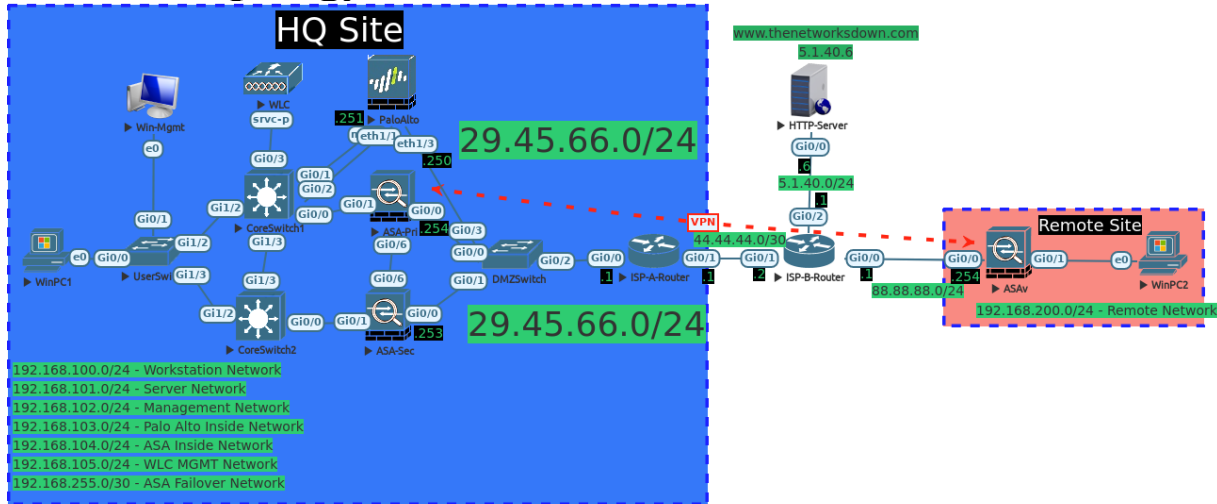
HQ Site

Win-Mgmt
e0
WLC
srvc-p
PaloAlto
.251
eth1/1
eth1/3
.250
29.45.66.0/24
Gi0/3
Gi0/1
Gi0/2
Gi1/2
CoreSwitch1
Gi0/0
Gi0/1
ASA-Pri
Gi0/0
.254
Gi0/3
Gi0/0
Gi1/3
Gi0/6
Gi0/1
Gi0/0
e0
WinPC1
Gi0/0
UserSwi
Gi1/2
Gi1/3
Gi1/3
Gi0/6
DMZSwitch
Gi0/2
Gi0/0
.1
ISP-A-Router
Gi0/1
Gi0/1
Gi1/2
Gi0/0
Gi0/1
Gi0/0
.253
Gi0/1
CoreSwitch2
ASA-Sec
29.45.66.0/24

www.thenetworksdown.com
5.1.40.6
HTTP-Server
Gi0/0
.6
5.1.40.0/24
.1
Gi0/2
VPN
44.44.44.0/30
Gi0/1
.1
.2
ISP-B-Router
Gi0/0
.1
88.88.88.0/24

Remote Site
Gi0/0
.254
ASAv
Gi0/1
e0
WinPC2
192.168.200.0/24 - Remote Network

192.168.100.0/24 - Workstation Network
192.168.101.0/24 - Server Network
192.168.102.0/24 - Management Network
192.168.103.0/24 - Palo Alto Inside Network
192.168.104.0/24 - ASA Inside Network
192.168.105.0/24 - WLC MGMT Network
192.168.255.0/30 - ASA Failover Network